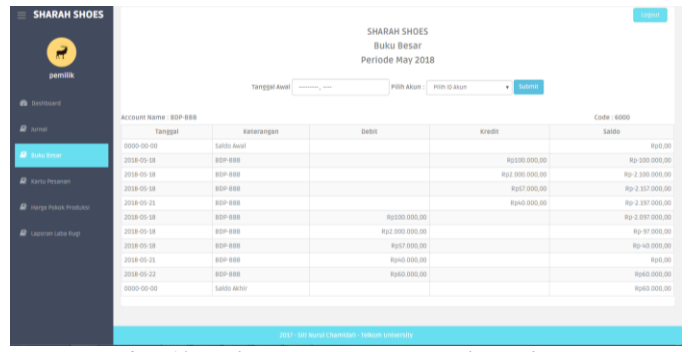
SHARAH SHOES

pemilik

Dashboard

Jurnal

Buku Besar

Kartu Pesanan

Harga Pokok Produksi

Laporan Laba Rugi

Logout

SHARAH SHOES
Buku Besar
Periode May 2018

Tanggal Awal --------, ---- Pilih Akun : Pilih ID Akun Submit

Account Name : BDP-BBB

Code : 6000

| Tanggal | Keterangan | Debit | Kredit | Saldo |
|---|---|---|---|---|
| 0000-00-00 | Saldo Awal | | | Rp0,00 |
| 2018-05-18 | BDP-BBB | | Rp100.000,00 | Rp-100.000,00 |
| 2018-05-18 | BDP-BBB | | Rp2.000.000,00 | Rp-2.100.000,00 |
| 2018-05-18 | BDP-BBB | | Rp57.000,00 | Rp-2.157.000,00 |
| 2018-05-21 | BDP-BBB | | Rp40.000,00 | Rp-2.197.000,00 |
| 2018-05-18 | BDP-BBB | Rp100.000,00 | | Rp-2.097.000,00 |
| 2018-05-18 | BDP-BBB | Rp2.000.000,00 | | Rp-97.000,00 |
| 2018-05-18 | BDP-BBB | Rp57.000,00 | | Rp-40.000,00 |
| 2018-05-21 | BDP-BBB | Rp40.000,00 | | Rp0,00 |
| 2018-05-22 | BDP-BBB | Rp60.000,00 | | Rp60.000,00 |
| 0000-00-00 | Saldo Akhir | | | Rp60.000,00 |

2017 - Siti Nurul Chamidah - Telkom University